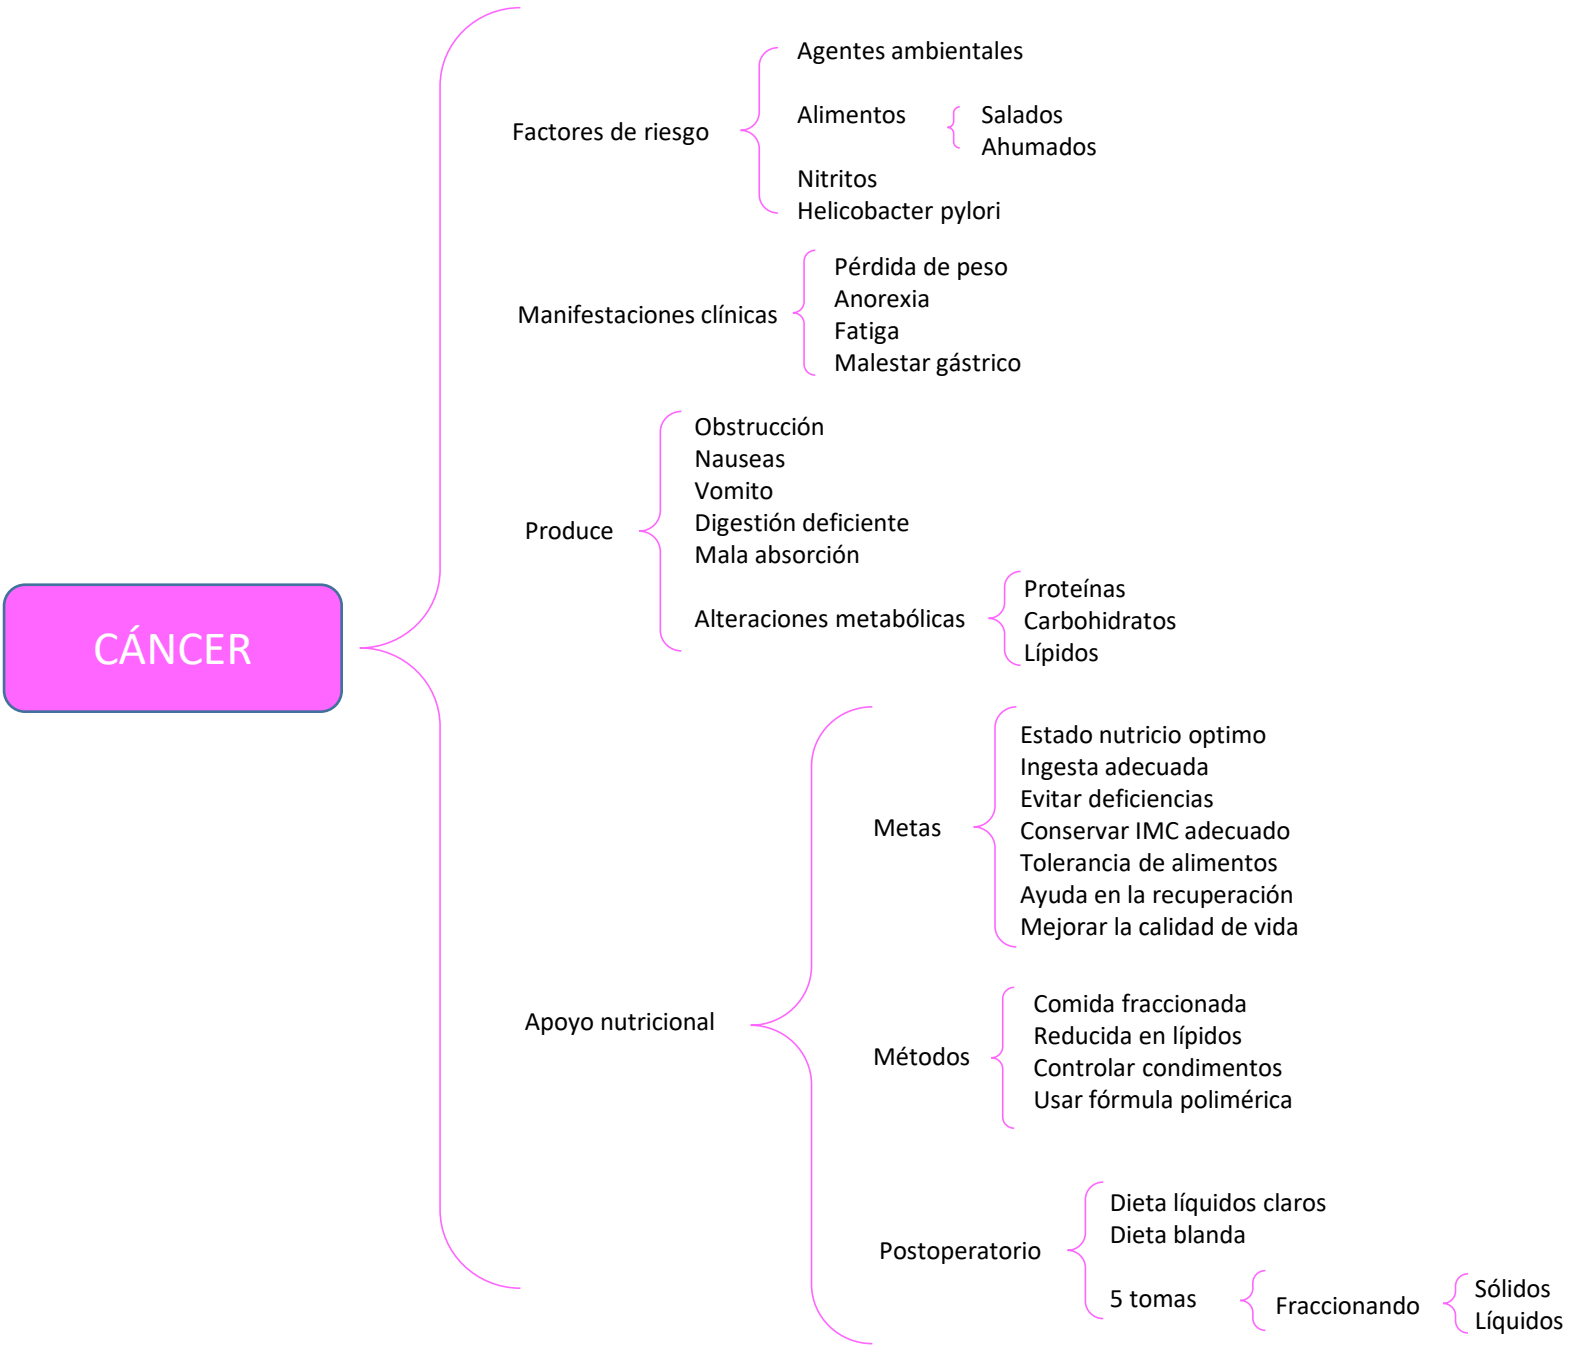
CÁNCER

Factores de riesgo
Agentes ambientales
Alimentos
Salados
Ahumados
Nitritos
Helicobacter pylori

Manifestaciones clínicas
Pérdida de peso
Anorexia
Fatiga
Malestar gástrico

Produce
Obstrucción
Nauseas
Vomito
Digestión deficiente
Mala absorción
Alteraciones metabólicas
Proteínas
Carbohidratos
Lípidos

Apoyo nutricional
Metas
Estado nutricio optimo
Ingesta adecuada
Evitar deficiencias
Conservar IMC adecuado
Tolerancia de alimentos
Ayuda en la recuperación
Mejorar la calidad de vida

Métodos
Comida fraccionada
Reducida en lípidos
Controlar condimentos
Usar fórmula polimérica

Postoperatorio
Dieta líquidos claros
Dieta blanda
5 tomas
Fraccionando
Sólidos
Líquidos